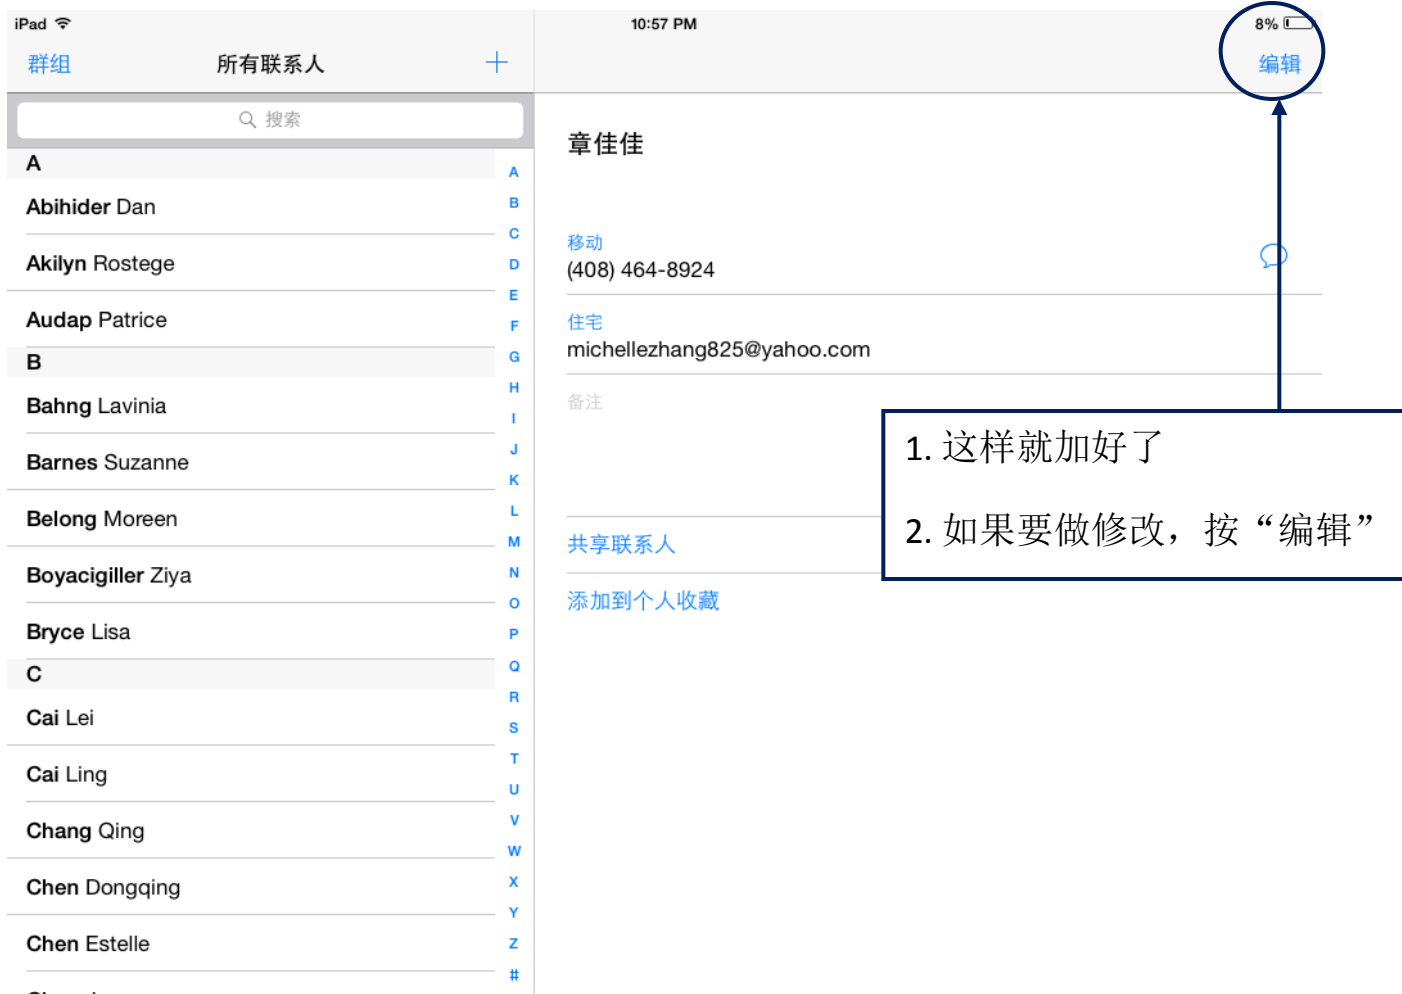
iPad 10:57 PM 8%

群组 所有联系人 +

编辑

搜索

A

Abihider Dan

Akilyn Rostege

Audap Patrice

B

Bahng Lavinia

Barnes Suzanne

Belong Moreen

Boyacigiller Ziya

Bryce Lisa

C

Cai Lei

Cai Ling

Chang Qing

Chen Dongqing

Chen Estelle

A B C D E F G H I J K L M N O P Q R S T U V W X Y Z #

章佳佳

移动
(408) 464-8924

住宅
michellezhang825@yahoo.com

备注

共享联系人

添加到个人收藏

1. 这样就加好了

2. 如果要做修改，按“编辑”